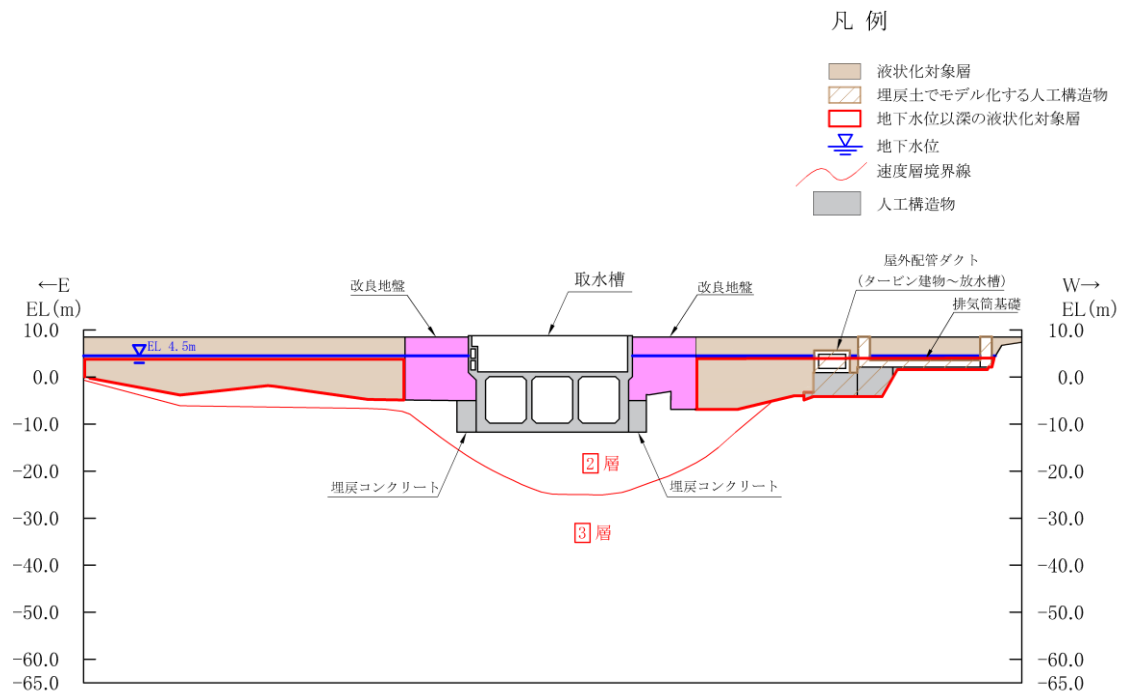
凡 例

液状化対象層
埋戻土でモデル化する人工構造物
地下水位以深の液状化対象層
地下水位
速度層境界線
人工構造物

←E
EL(m)

W→
EL(m)

改良地盤
取水槽
改良地盤
屋外配管ダクト
(タービン建物～放水槽)
排気筒基礎

EL 4.5m

2 層
3 層

埋戻コンクリート
埋戻コンクリート

10.0
0.0
-10.0
-20.0
-30.0
-40.0
-50.0
-60.0
-65.0

10.0
0.0
-10.0
-20.0
-30.0
-40.0
-50.0
-60.0
-65.0